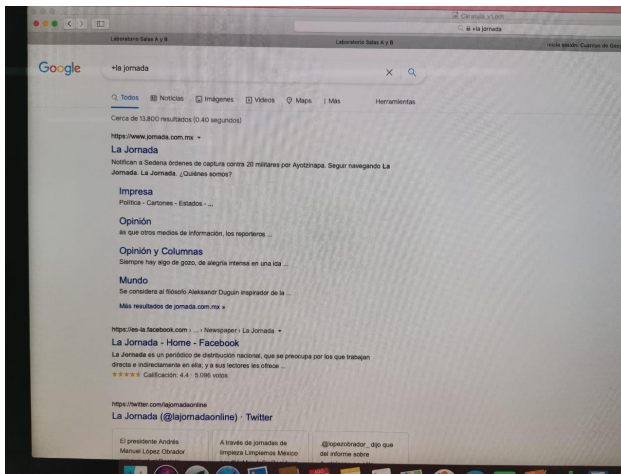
Laboratorio Salas A y B
Laboratorio Salas A y B
Inicia sesión: Cuentas de Goo
Q ⊕ +la jornada

Google
+la jornada

Todos  Noticias  Imágenes  Videos  Maps  ⋮ Más  Herramientas

Cerca de 13,800 resultados (0.40 segundos)

https://www.jornada.com.mx
La Jornada
Notifican a Sedena órdenes de captura contra 20 militares por Ayotzinapa. Seguir navegando La Jornada. La Jornada. ¿Quiénes somos?

Impresa
Política · Cartones · Estados · ...

Opinión
as que otros medios de información, los reporteros ...

Opinión y Columnas
Siempre hay algo de gozo, de alegría intensa en una ida ...

Mundo
Se considera al filósofo Aleksandr Duguin inspirador de la ...

Más resultados de jornada.com.mx »

https://es-la.facebook.com › ... › Newspaper › La Jornada
La Jornada - Home - Facebook
La Jornada es un periódico de distribución nacional, que se preocupa por los que trabajan directa e indirectamente en ella; y a sus lectores les ofrece ...
★★★★★ Calificación: 4.4 · 5,096 votos

https://twitter.com/lajornadaonline
La Jornada (@lajornadaonline) · Twitter

El presidente Andrés Manuel López Obrador
A través de jornadas de limpieza Limpiemos México
@lopezobrador_ dijo que del informe sobre